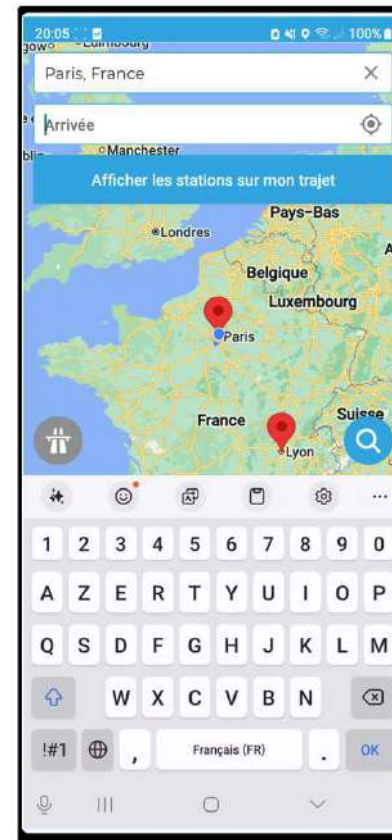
20:05
100%
Paris, France
Arrivée
Manchester
Afficher les stations sur mon trajet
Pays-Bas
Londres
Belgique
Luxembourg
Paris
France
Suisse
Lyon
1 2 3 4 5 6 7 8 9 0
A Z E R T Y U I O P
Q S D F G H J K L M
W X C V B N
!#1
,
Français (FR)
.
OK